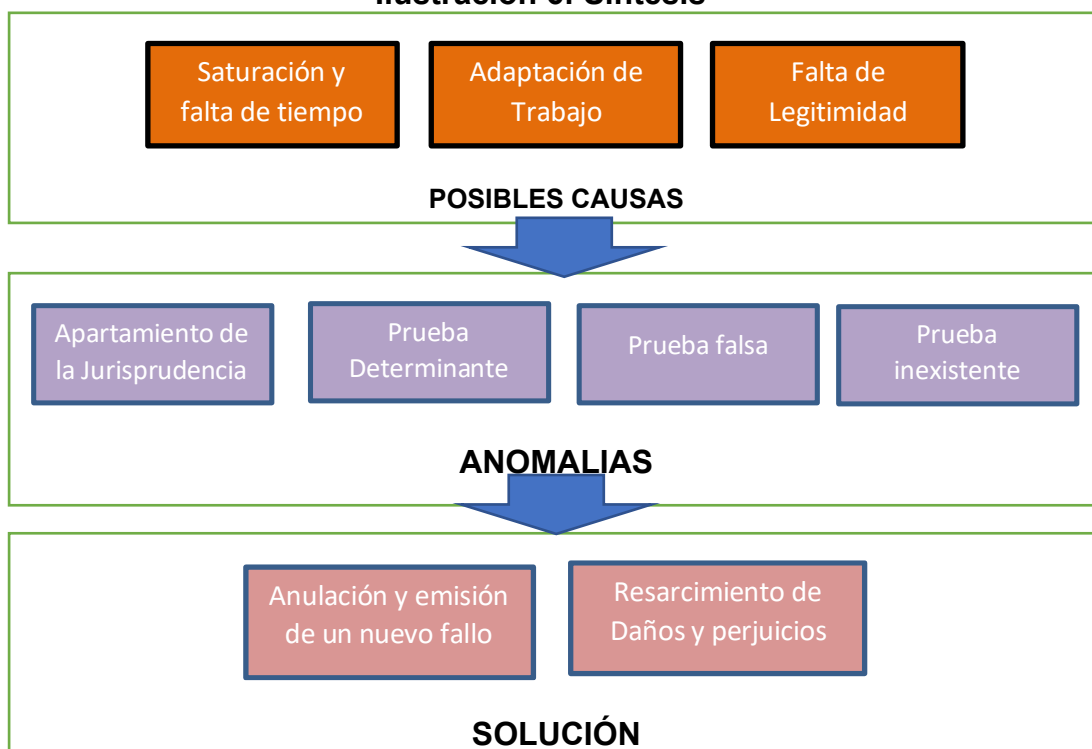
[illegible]

Saturación y falta de tiempo

Adaptación de Trabajo

Falta de Legitimidad

POSIBLES CAUSAS

Apartamiento de la Jurisprudencia

Prueba Determinante

Prueba falsa

Prueba inexistente

ANOMALIAS

Anulación y emisión de un nuevo fallo

Resarcimiento de Daños y perjuicios

SOLUCIÓN